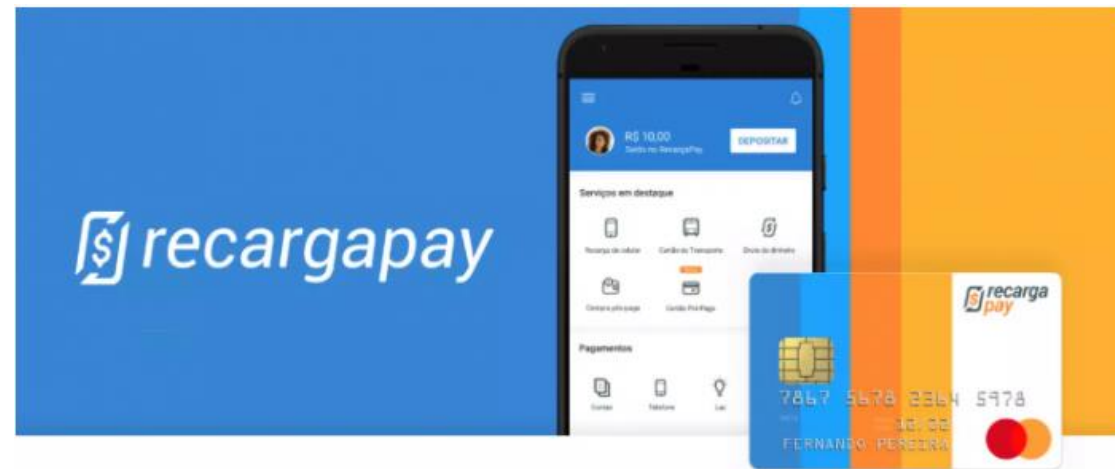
recargapay

R$ 10,00
Saldo no RecargaPay
DEPOSITAR

Serviços em destaque

Recarga de celular
Cartão de Transporte
Envio de dinheiro
Celular pré-pago
Cartão Pré-Pago

Pagamentos

Contas
Telefone
Luz

recarga pay

7867 5678 2364 5978
10/22
FERNANDO PEREIRA